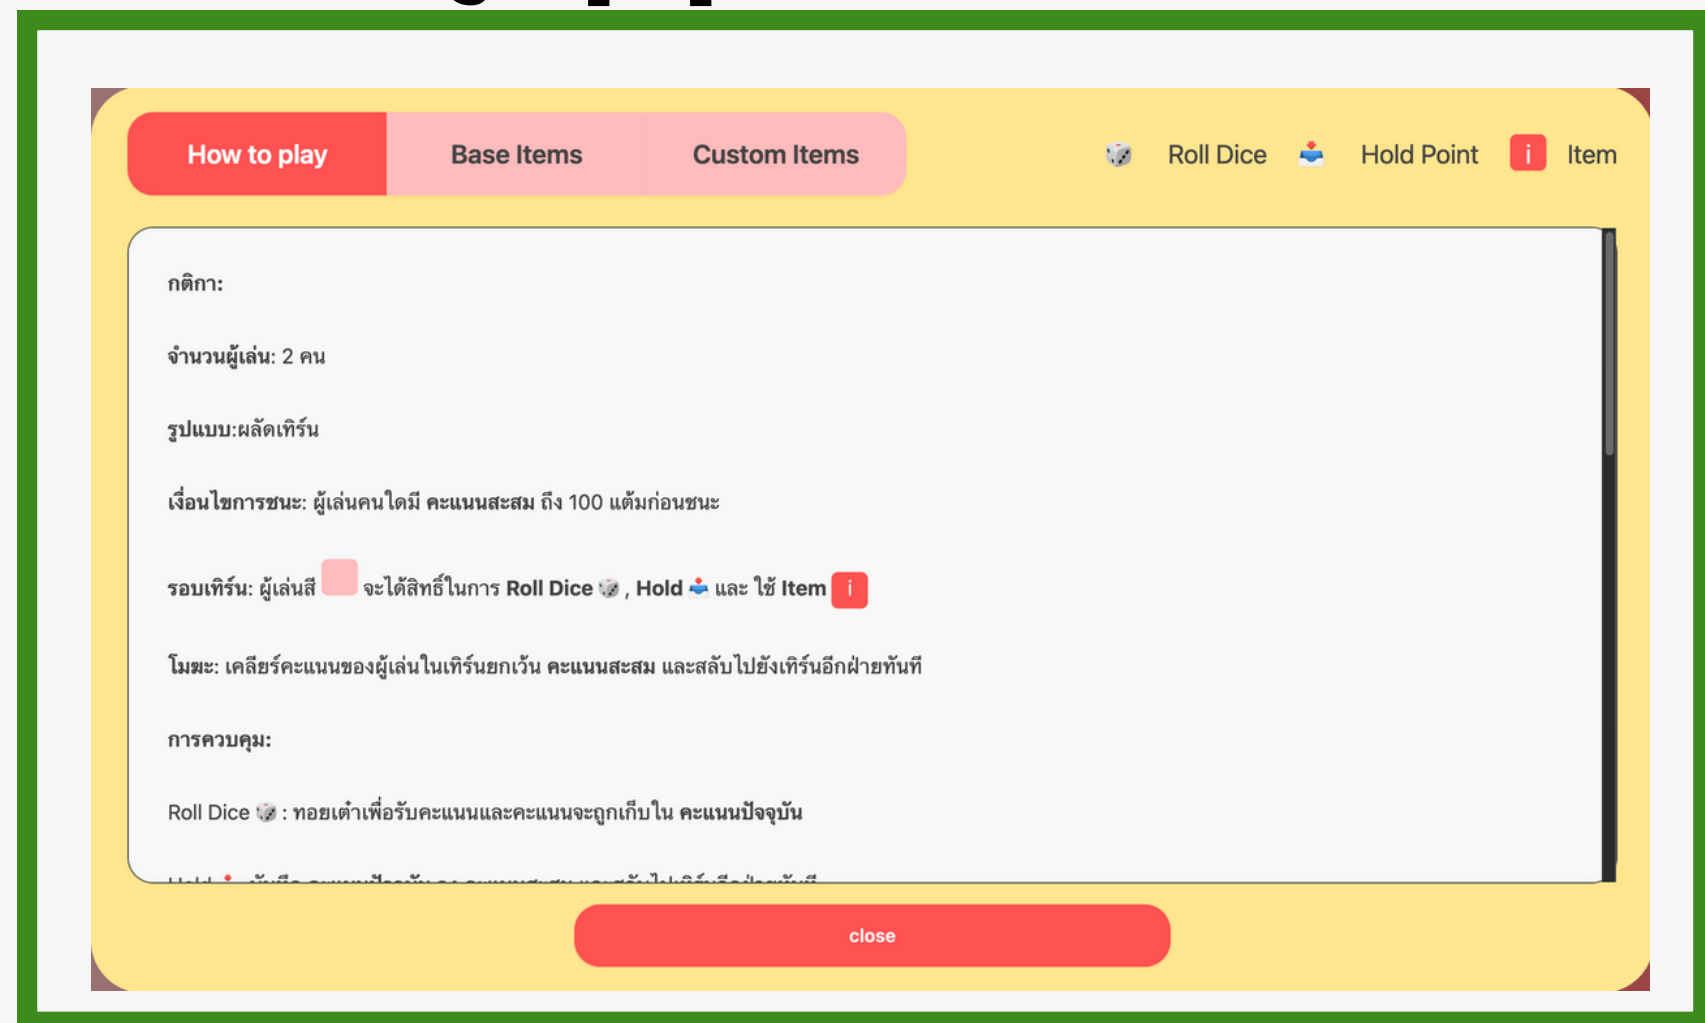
How to play | Base Items | Custom Items

Roll Dice Hold Point i Item

กติกา:

จำนวนผู้เล่น: 2 คน

รูปแบบ:ผลัดเทิร์น

เงื่อนไขการชนะ: ผู้เล่นคนใดมี คะแนนสะสม ถึง 100 แต้มก่อนชนะ

รอบเทิร์น: ผู้เล่นสี จะได้สิทธิ์ในการ Roll Dice , Hold และ ใช้ Item i

โมฆะ: เคลียร์คะแนนของผู้เล่นในเทิร์นยกเว้น คะแนนสะสม และสลับไปยังเทิร์นอีกฝ่ายทันที

การควบคุม:

Roll Dice : ทอยเต๋าเพื่อรับคะแนนและคะแนนจะถูกเก็บใน คะแนนปัจจุบัน

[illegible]

close